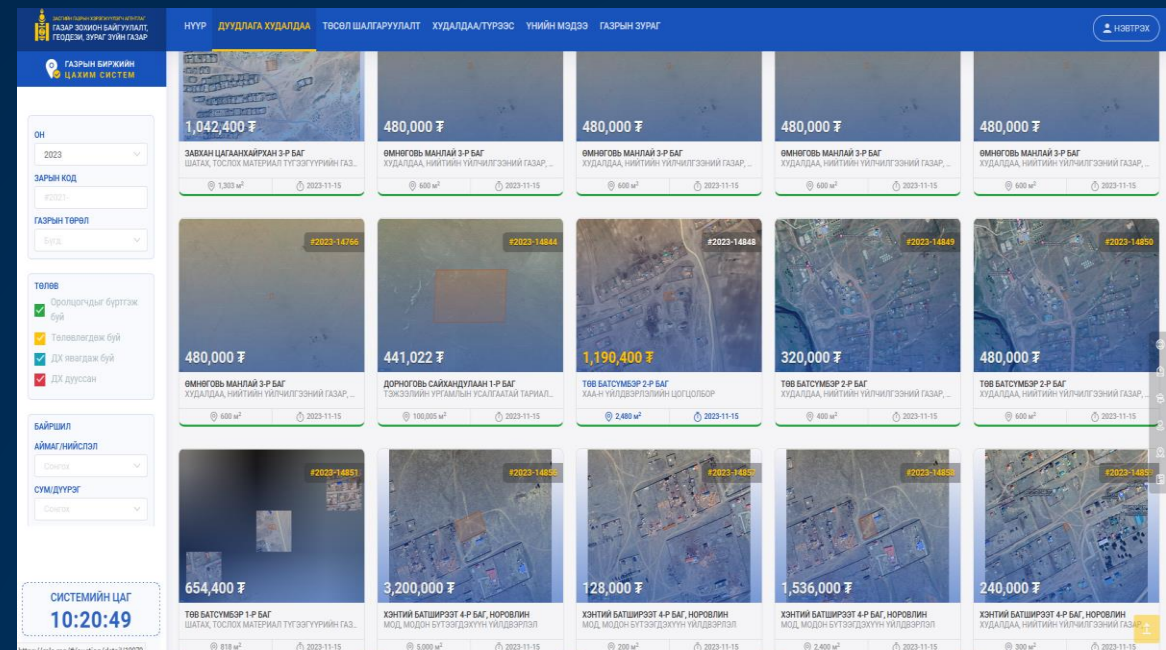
ГАЗРЫН ХАРИЛЦАА, ГЕОДЕЗИ, ЗУРАГ ЗҮЙН ГАЗАР
ГАЗАР ЗОХИОН БАЙГУУЛАЛТ, ГЕОДЕЗИ, ЗУРАГ ЗҮЙН ГАЗАР

НҮҮР ДУУДЛАГА ХУДАЛДАА ТӨСӨЛ ШАЛГАРУУЛАЛТ ХУДАЛДАА/ТҮРЭЭС ҮНИЙН МЭДЭЭ ГАЗРЫН ЗУРАГ

НЭВТРЭХ

ГАЗРЫН БИРЖИЙН ЦАХИМ СИСТЕМ

ОН
2023
ЗАРЫН КОД
#2021-
ГАЗРЫН ТӨРӨЛ
Бүгд

ТӨЛӨВ
Оролцогчдыг бүртгэж буй
Төлөвлөгдөж буй
ДХ явагдаж буй
ДХ дууссан

БАЙРШИЛ
АЙМАГ/НИЙСЛЭЛ
Сонгох
СУМ/ДҮҮРЭГ
Сонгох

СИСТЕМИЙН ЦАГ
10:20:49

1,042,400 ₮
ЗАВХАН ЦАГААНХАЙРХАН 3-Р БАГ
ШАТАХ, ТОСЛОХ МАТЕРИАЛ ТҮГЭЭГҮҮРИЙН ГАЗ...
1,303 м²
2023-11-15

480,000 ₮
ӨМНӨГОВЬ МАНЛАЙ 3-Р БАГ
ХУДАЛДАА, НИЙТИЙН ҮЙЛЧИЛГЭЭНИЙ ГАЗАР, ...
600 м²
2023-11-15

480,000 ₮
ӨМНӨГОВЬ МАНЛАЙ 3-Р БАГ
ХУДАЛДАА, НИЙТИЙН ҮЙЛЧИЛГЭЭНИЙ ГАЗАР, ...
600 м²
2023-11-15

480,000 ₮
ӨМНӨГОВЬ МАНЛАЙ 3-Р БАГ
ХУДАЛДАА, НИЙТИЙН ҮЙЛЧИЛГЭЭНИЙ ГАЗАР, ...
600 м²
2023-11-15

480,000 ₮
ӨМНӨГОВЬ МАНЛАЙ 3-Р БАГ
ХУДАЛДАА, НИЙТИЙН ҮЙЛЧИЛГЭЭНИЙ ГАЗАР, ...
600 м²
2023-11-15

#2023-14766
480,000 ₮
ӨМНӨГОВЬ МАНЛАЙ 3-Р БАГ
ХУДАЛДАА, НИЙТИЙН ҮЙЛЧИЛГЭЭНИЙ ГАЗАР, ...
600 м²
2023-11-15

#2023-14844
441,022 ₮
ДОРНОГОВЬ САЙХАНДУЛААН 1-Р БАГ
ТЭЖЭЭЛИЙН УРГАМЛЫН УСАЛГААТАЙ ТАРИАЛ...
100,005 м²
2023-11-15

#2023-14848
1,190,400 ₮
ТӨВ БАТСҮМБЭР 2-Р БАГ
ХАА-Н ҮЙЛДВЭРЛЭЛИЙН ЦОГЦОЛБОР
2,480 м²
2023-11-15

#2023-14849
320,000 ₮
ТӨВ БАТСҮМБЭР 2-Р БАГ
ХУДАЛДАА, НИЙТИЙН ҮЙЛЧИЛГЭЭНИЙ ГАЗАР, ...
400 м²
2023-11-15

#2023-14850
480,000 ₮
ТӨВ БАТСҮМБЭР 2-Р БАГ
ХУДАЛДАА, НИЙТИЙН ҮЙЛЧИЛГЭЭНИЙ ГАЗАР, ...
600 м²
2023-11-15

#2023-14851
654,400 ₮
ТӨВ БАТСҮМБЭР 1-Р БАГ
ШАТАХ, ТОСЛОХ МАТЕРИАЛ ТҮГЭЭГҮҮРИЙН ГАЗ...
818 м²
2023-11-15

#2023-14856
3,200,000 ₮
ХЭНТИЙ БАТШИРЭЭТ 4-Р БАГ, НОРОВЛИН
МОД, МОДОН БҮТЭЭГДЭХҮҮН ҮЙЛДВЭРЛЭЛ
5,000 м²
2023-11-15

#2023-14857
128,000 ₮
ХЭНТИЙ БАТШИРЭЭТ 4-Р БАГ, НОРОВЛИН
МОД, МОДОН БҮТЭЭГДЭХҮҮН ҮЙЛДВЭРЛЭЛ
200 м²
2023-11-15

#2023-14858
1,536,000 ₮
ХЭНТИЙ БАТШИРЭЭТ 4-Р БАГ, НОРОВЛИН
МОД, МОДОН БҮТЭЭГДЭХҮҮН ҮЙЛДВЭРЛЭЛ
2,400 м²
2023-11-15

#2023-14859
240,000 ₮
ХЭНТИЙ БАТШИРЭЭТ 4-Р БАГ, НОРОВЛИН
ХУДАЛДАА, НИЙТИЙН ҮЙЛЧИЛГЭЭНИЙ ГАЗАР, ...
300 м²
2023-11-15